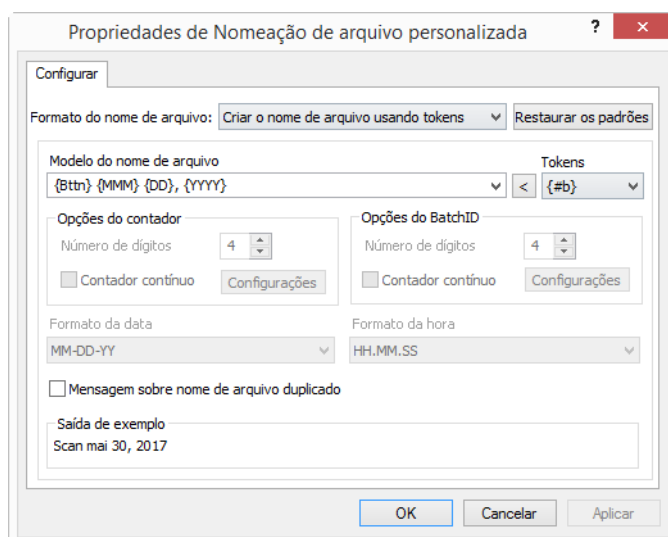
Propriedades de Nomeação de arquivo personalizada

?

Configurar

Formato do nome de arquivo: Criar o nome de arquivo usando tokens

Restaurar os padrões

Modelo do nome de arquivo

{Bttn} {MMM} {DD}, {YYYY}

<

Tokens

{#b}

Opções do contador

Número de dígitos 4

Contador contínuo

Configurações

Opções do BatchID

Número de dígitos 4

Contador contínuo

Configurações

Formato da data

MM-DD-YY

Formato da hora

HH.MM.SS

Mensagem sobre nome de arquivo duplicado

Saída de exemplo

Scan mai 30, 2017

OK

Cancelar

Aplicar